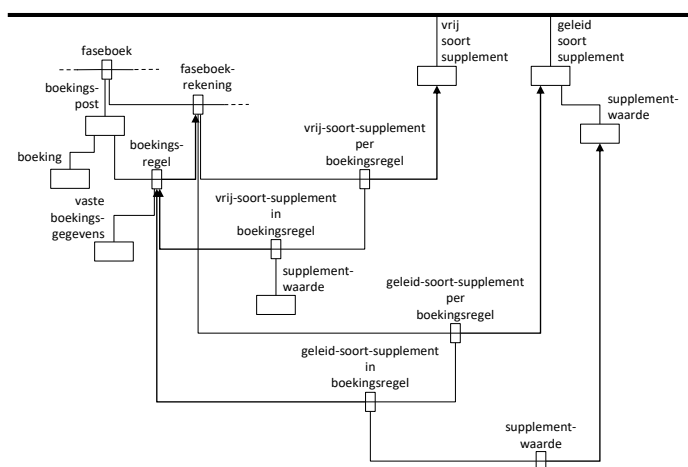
vrij soort supplement

geleid soort supplement

faseboek

boekingspost

faseboekrekening

supplementwaarde

vrij-soort-supplement per boekingsregel

boeking

boekingsregel

vaste boekingsgegevens

vrij-soort-supplement in boekingsregel

supplementwaarde

geleid-soort-supplement per boekingsregel

geleid-soort-supplement in boekingsregel

supplementwaarde